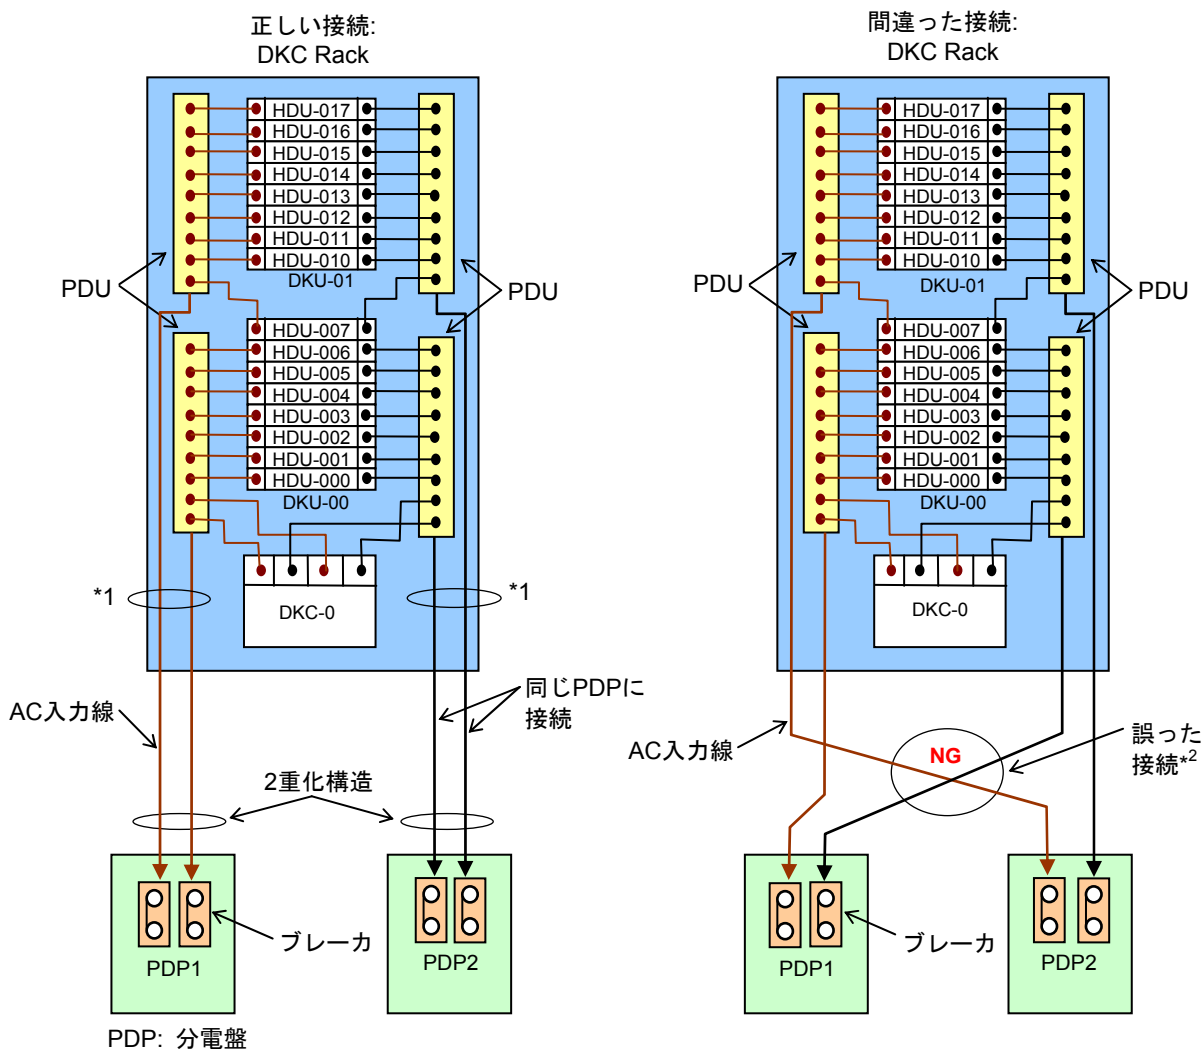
正しい接続:
DKC Rack

HDU-017
HDU-016
HDU-015
HDU-014
HDU-013
HDU-012
HDU-011
HDU-010
DKU-01

PDU
PDU

HDU-007
HDU-006
HDU-005
HDU-004
HDU-003
HDU-002
HDU-001
HDU-000
DKU-00

DKC-0

*1
*1

AC入力線

同じPDPに
接続

2重化構造

PDP1
ブレーカ
PDP2

PDP: 分電盤

間違った接続:
DKC Rack

HDU-017
HDU-016
HDU-015
HDU-014
HDU-013
HDU-012
HDU-011
HDU-010
DKU-01

PDU
PDU

HDU-007
HDU-006
HDU-005
HDU-004
HDU-003
HDU-002
HDU-001
HDU-000
DKU-00

DKC-0

AC入力線

NG

誤った
接続$^{*2}$

PDP1
ブレーカ
PDP2